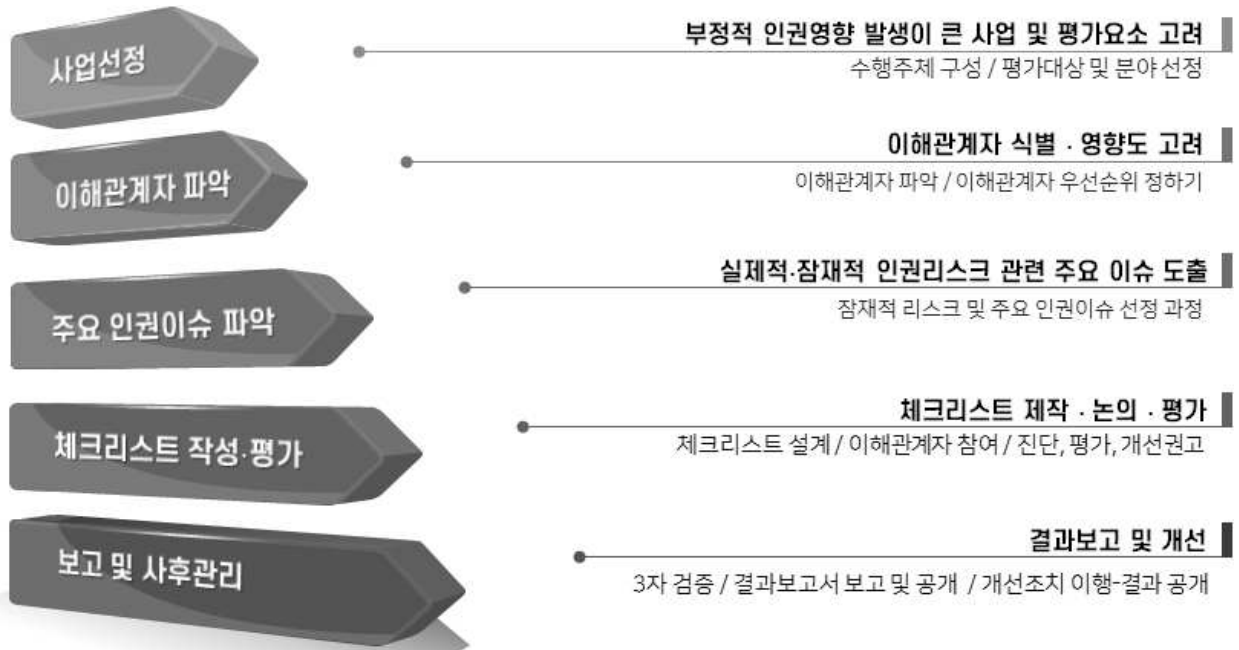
사업선정

부정적 인권영향 발생이 큰 사업 및 평가요소 고려
수행주체 구성 / 평가대상 및 분야 선정

이해관계자 파악

이해관계자 식별 · 영향도 고려
이해관계자 파악 / 이해관계자 우선순위 정하기

주요 인권이슈 파악

실제적·잠재적 인권리스크 관련 주요 이슈 도출
잠재적 리스크 및 주요 인권이슈 선정 과정

체크리스트 작성·평가

체크리스트 제작 · 논의 · 평가
체크리스트 설계 / 이해관계자 참여 / 진단, 평가, 개선권고

보고 및 사후관리

결과보고 및 개선
3자 검증 / 결과보고서 보고 및 공개 / 개선조치 이행-결과 공개